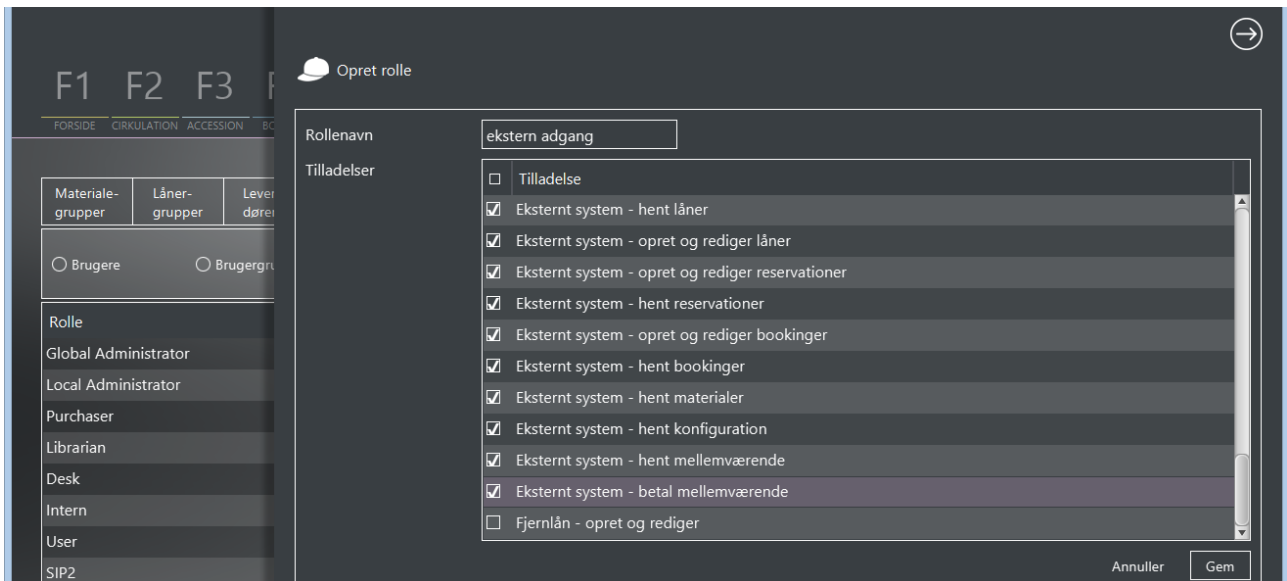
F1 F2 F3 F

FORSIDE CIRKULATION ACCESSION BO

Materiale-grupper
Låner-grupper
Lever døre

○ Brugere
○ Brugergr

Rolle
Global Administrator
Local Administrator
Purchaser
Librarian
Desk
Intern
User
SIP2

Opret rolle

Rollenavn
ekstern adgang
Tilladelser

| ☐ | Tilladelse |
|---|---|
| ☑ | Eksternt system - hent låner |
| ☑ | Eksternt system - opret og rediger låner |
| ☑ | Eksternt system - opret og rediger reservationer |
| ☑ | Eksternt system - hent reservationer |
| ☑ | Eksternt system - opret og rediger bookinger |
| ☑ | Eksternt system - hent bookinger |
| ☑ | Eksternt system - hent materialer |
| ☑ | Eksternt system - hent konfiguration |
| ☑ | Eksternt system - hent mellemværende |
| ☑ | Eksternt system - betal mellemværende |
| ☐ | Fjernlån - opret og rediger |

Annuller
Gem